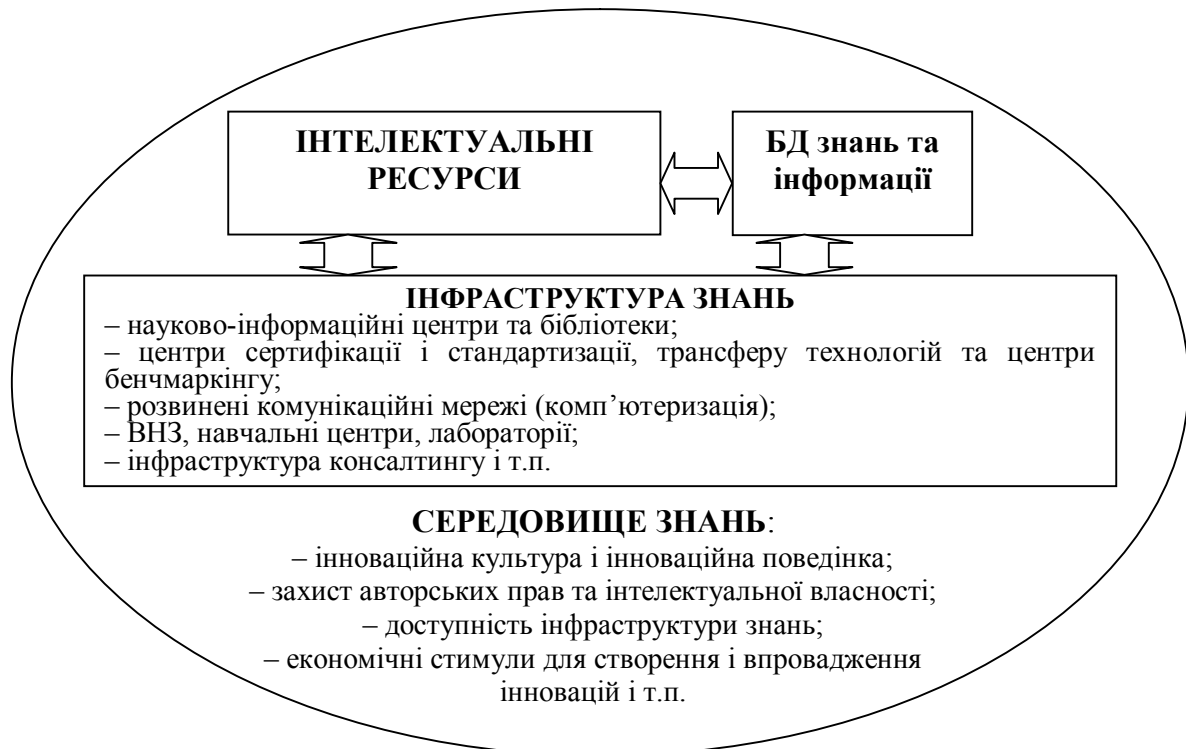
ІНТЕЛЕКТУАЛЬНІ РЕСУРСИ

БД знань та інформації

ІНФРАСТРУКТУРА ЗНАНЬ
– науково-інформаційні центри та бібліотеки;
– центри сертифікації і стандартизації, трансферу технологій та центри бенчмаркінгу;
– розвинені комунікаційні мережі (комп’ютеризація);
– ВНЗ, навчальні центри, лабораторії;
– інфраструктура консалтингу і т.п.

СЕРЕДОВИЩЕ ЗНАНЬ:
– інноваційна культура і інноваційна поведінка;
– захист авторських прав та інтелектуальної власності;
– доступність інфраструктури знань;
– економічні стимули для створення і впровадження інновацій і т.п.